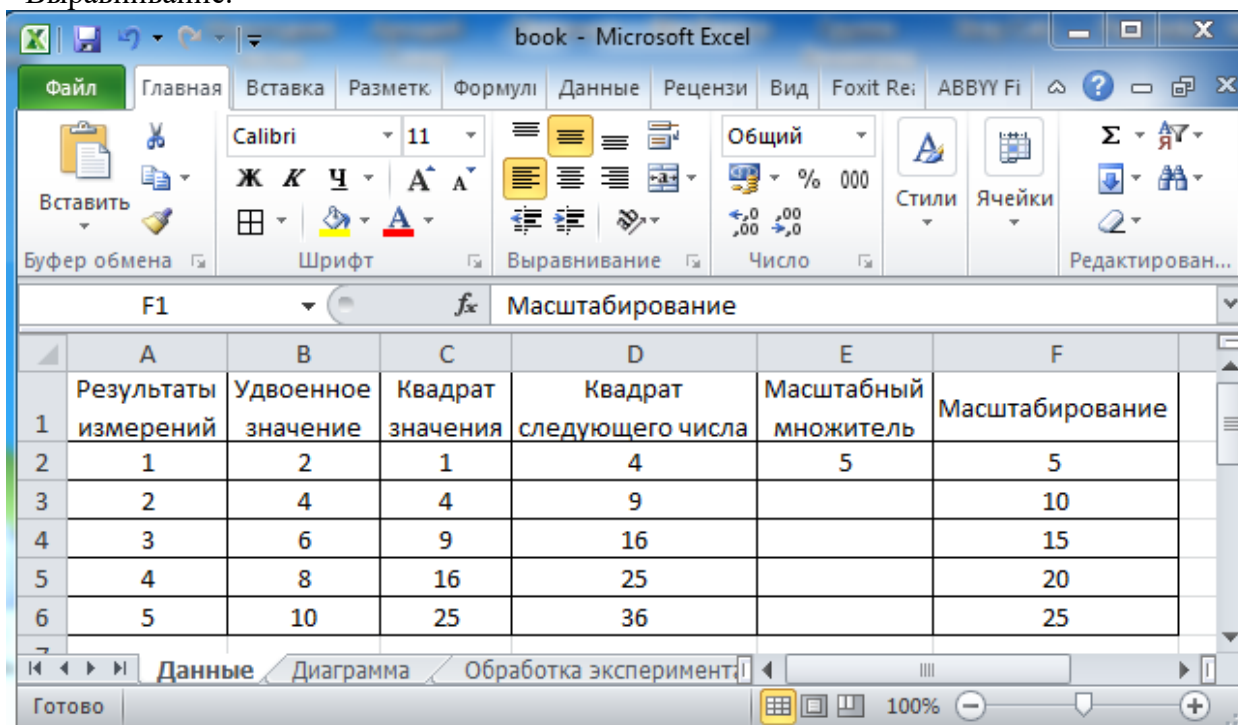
Выравнивание.

book - Microsoft Excel

Файл | Главная | Вставка | Разметк | Формулı | Данные | Рецензи | Вид | Foxit Re | ABBYY Fi

Вставить
Буфер обмена

Calibri 11
Ж К Ч
Шрифт

Выравнивание

Общий
% 000
Число

Стили

Ячейки

Редактирован...

F1 | $f_x$ | Масштабирование

| | A | B | C | D | E | F |
|---|---|---|---|---|---|---|
| 1 | Результаты измерений | Удвоенное значение | Квадрат значения | Квадрат следующего числа | Масштабный множитель | Масштабирование |
| 2 | 1 | 2 | 1 | 4 | 5 | 5 |
| 3 | 2 | 4 | 4 | 9 | | 10 |
| 4 | 3 | 6 | 9 | 16 | | 15 |
| 5 | 4 | 8 | 16 | 25 | | 20 |
| 6 | 5 | 10 | 25 | 36 | | 25 |

Данные | Диаграмма | Обработка эксперимента

Готово | 100%